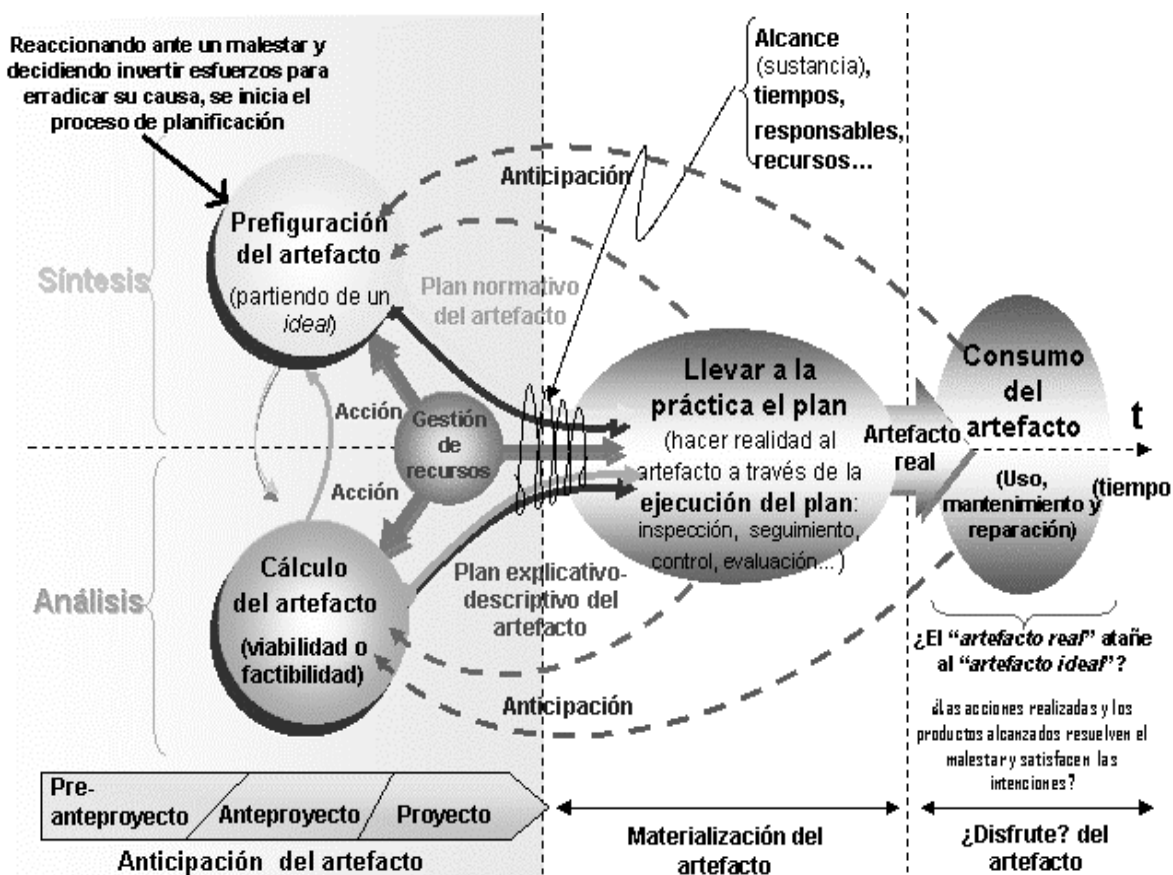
Reaccionando ante un malestar y decidiendo invertir esfuerzos para erradicar su causa, se inicia el proceso de planificación

Alcance (sustancia), tiempos, responsables, recursos...

Anticipación

Prefiguración del artefacto

(partiendo de un ideal)

Síntesis

Plan normativo del artefacto

Consumo del artefacto

Llevar a la práctica el plan

(hacer realidad al artefacto a través de la ejecución del plan: inspección, seguimiento, control, evaluación...)

Acción

Gestión de recursos

Acción

Artefacto real

t

(Uso, mantenimiento y reparación)

(tiempo

Análisis

Cálculo del artefacto

(viabilidad o factibilidad)

Plan explicativo-descriptivo del artefacto

Anticipación

¿El "artefacto real" atañe al "artefacto ideal"?

¿Las acciones realizadas y los productos alcanzados resuelven el malestar y satisfacen las intenciones?

Pre-anteproyecto

Anteproyecto

Proyecto

Anticipación del artefacto

Materialización del artefacto

¿Disfrute? del artefacto